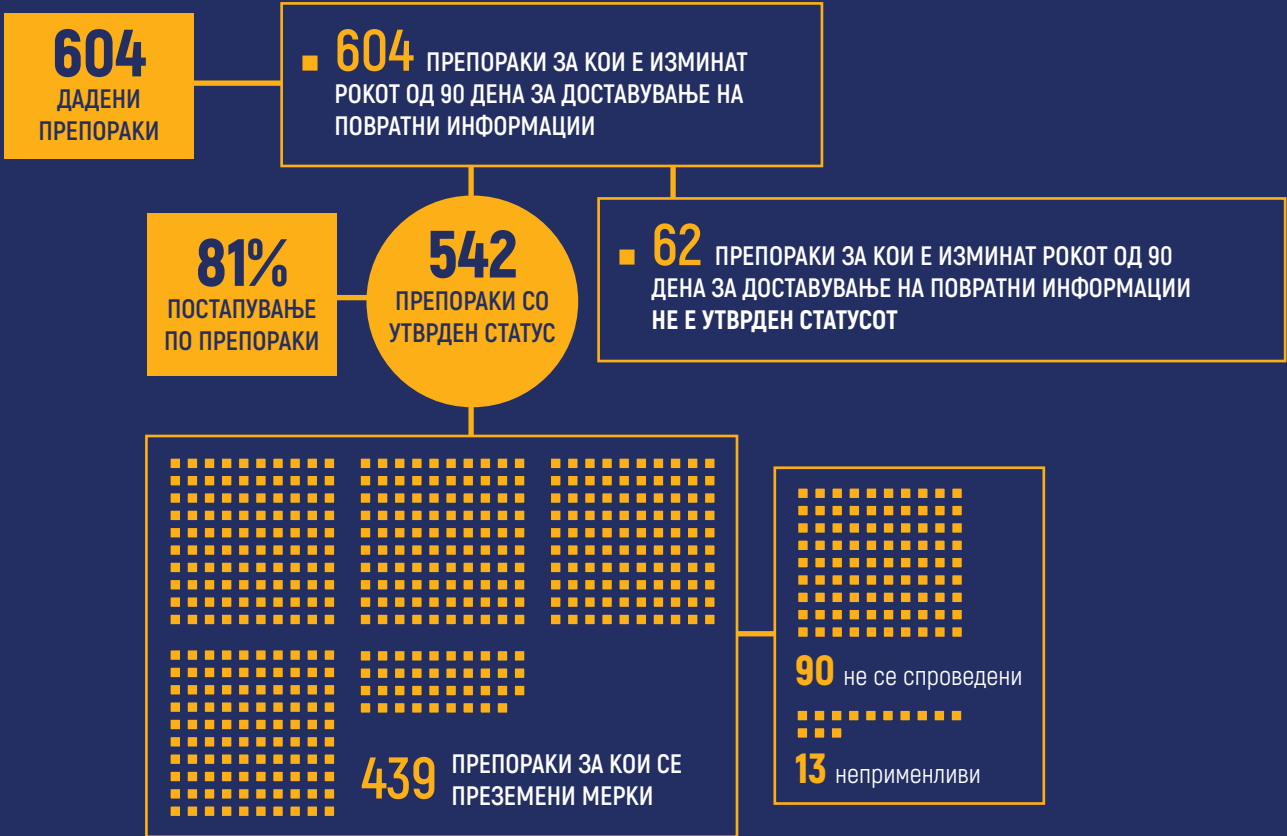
604
ДАДЕНИ ПРЕПОРАКИ

604 ПРЕПОРАКИ ЗА КОИ Е ИЗМИНАТ РОКОТ ОД 90 ДЕНА ЗА ДОСТАВУВАЊЕ НА ПОВРАТНИ ИНФОРМАЦИИ

81%
ПОСТАПУВАЊЕ ПО ПРЕПОРАКИ

542
ПРЕПОРАКИ СО УТВРДЕН СТАТУС

62 ПРЕПОРАКИ ЗА КОИ Е ИЗМИНАТ РОКОТ ОД 90 ДЕНА ЗА ДОСТАВУВАЊЕ НА ПОВРАТНИ ИНФОРМАЦИИ НЕ Е УТВРДЕН СТАТУСОТ

439 ПРЕПОРАКИ ЗА КОИ СЕ ПРЕЗЕМЕНИ МЕРКИ

90 не се спроведени

13 неприменливи